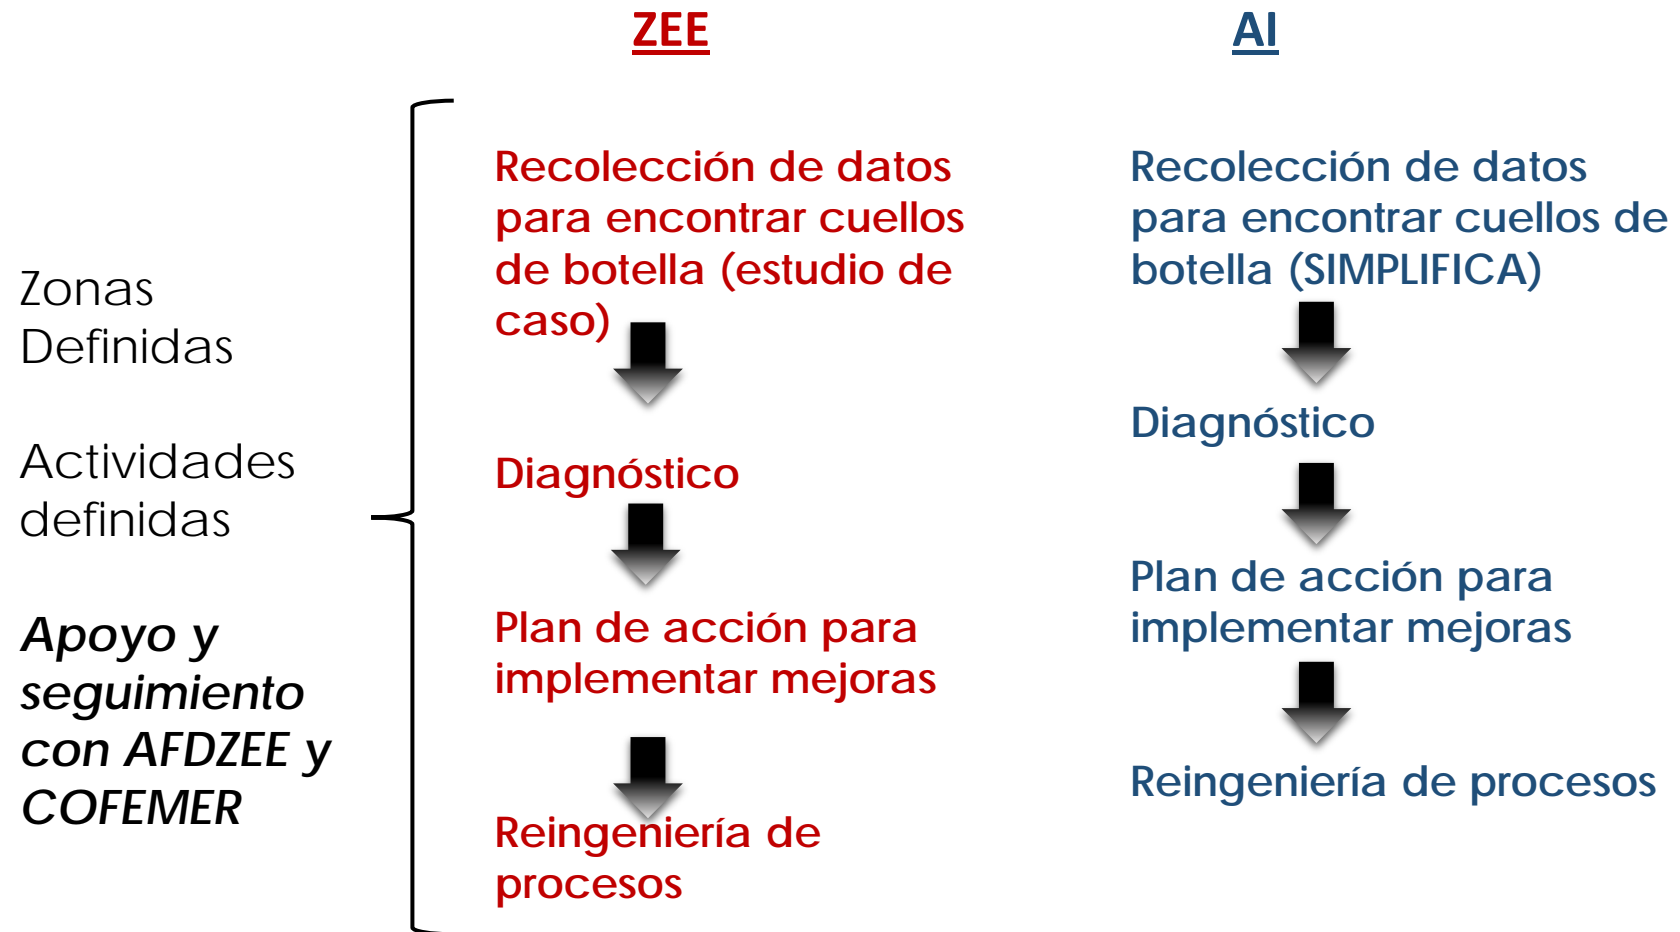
ZEE

AI

Zonas Definidas

Actividades definidas

*Apoyo y seguimiento con AFDZEE y COFEMER*

Recolección de datos para encontrar cuellos de botella (estudio de caso)

Diagnóstico

Plan de acción para implementar mejoras

Reingeniería de procesos

Recolección de datos para encontrar cuellos de botella (SIMPLIFICA)

Diagnóstico

Plan de acción para implementar mejoras

Reingeniería de procesos